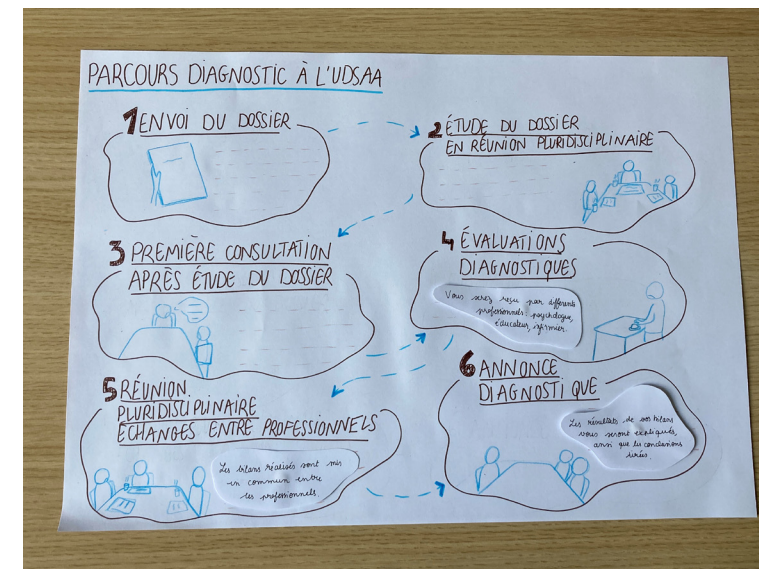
PARCOURS DIAGNOSTIC À L'UDSAA

1 ENVOI DU DOSSIER

2 ÉTUDE DU DOSSIER EN RÉUNION PLURIDISCIPLINAIRE

3 PREMIÈRE CONSULTATION APRÈS ÉTUDE DU DOSSIER

4 ÉVALUATIONS DIAGNOSTIQUES

Vous serez reçu par différents professionnels : psychologue, éducateur, infirmier.

5 RÉUNION PLURIDISCIPLINAIRE ÉCHANGES ENTRE PROFESSIONNELS

Les bilans réalisés sont mis en commun entre les professionnels.

6 ANNONCE DIAGNOSTIQUE

Les résultats de vos bilans vous seront expliqués, ainsi que les conclusions tirées